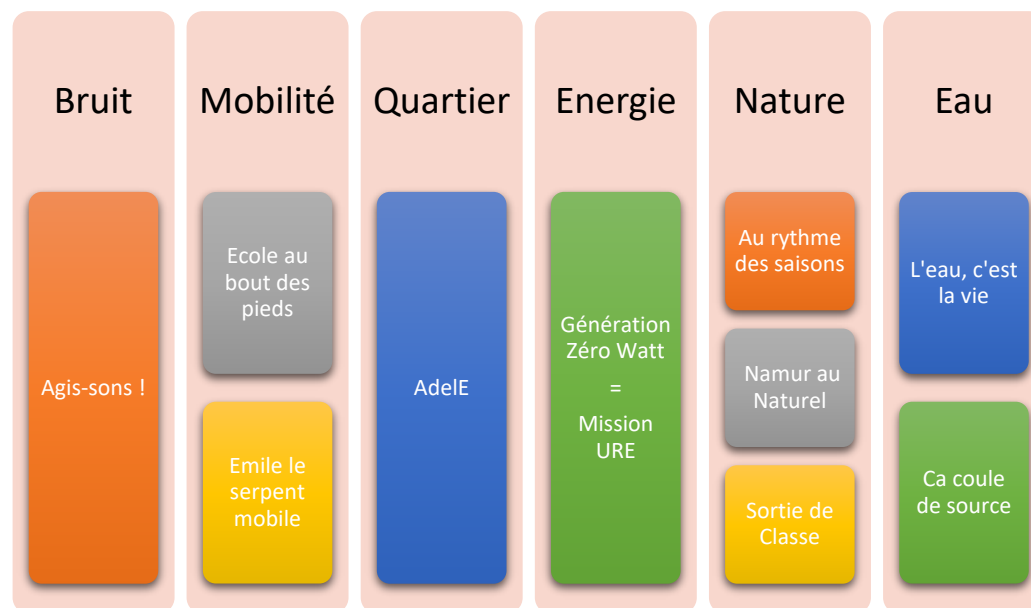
Bruit

Agis-sons !

Mobilité

Ecole au bout des pieds

Emile le serpent mobile

Quartier

AdelE

Energie

Génération Zéro Watt = Mission URE

Nature

Au rythme des saisons

Namur au Naturel

Sortie de Classe

Eau

L'eau, c'est la vie

Ca coule de source